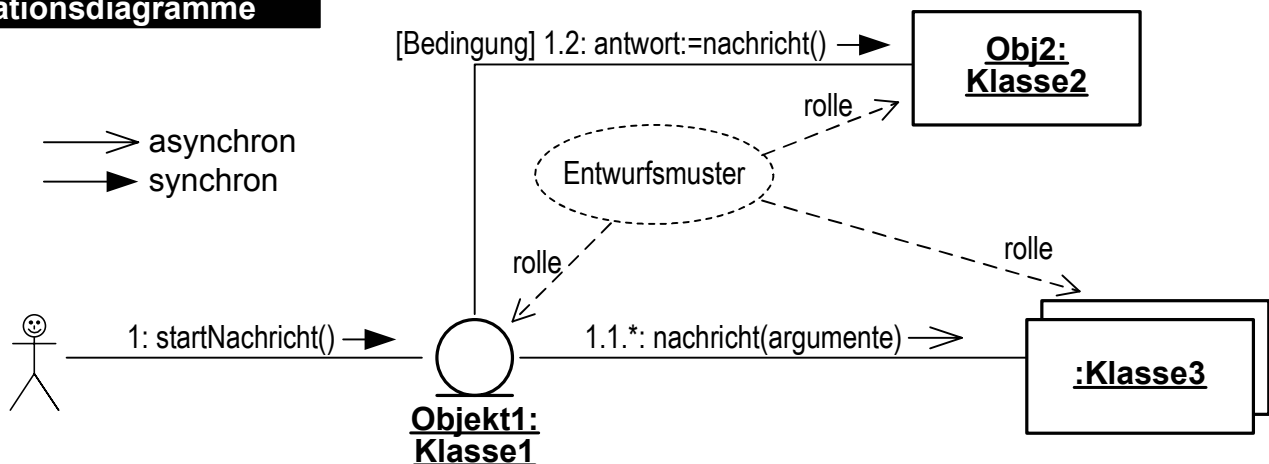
ationsdiagramme

[Bedingung] 1.2: antwort:=nachricht()

Obj2:
Klasse2

rolle

asynchron
synchron

Entwurfsmuster

rolle

rolle

1: startNachricht()

1.1.*: nachricht(argumente)

:Klasse3

Objekt1:
Klasse1